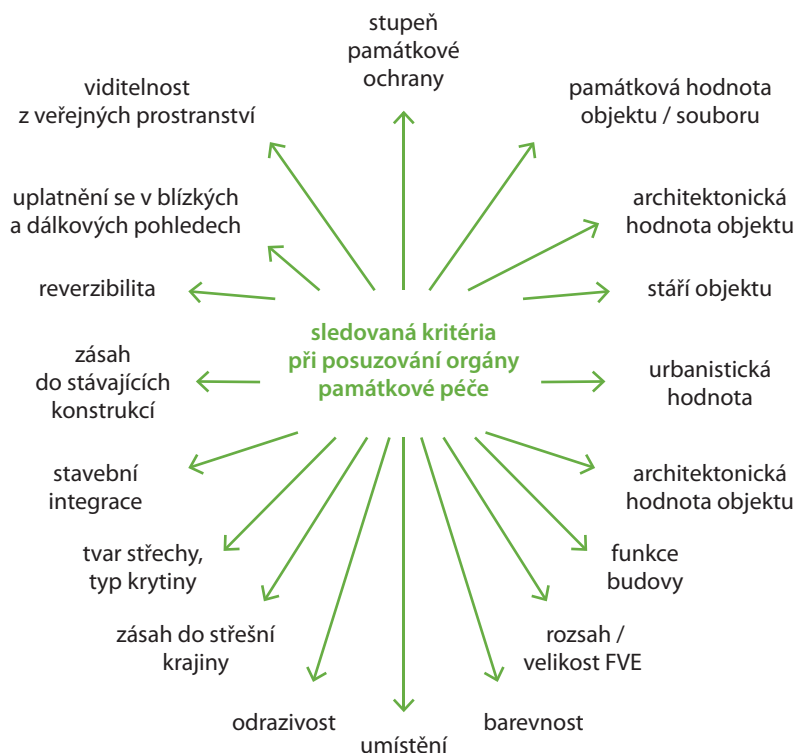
sledovaná kritéria při posuzování orgány památkové péče

stupeň památkové ochrany

památková hodnota objektu / souboru

architektonická hodnota objektu

stáří objektu

urbanistická hodnota

architektonická hodnota objektu

funkce budovy

rozsah / velikost FVE

barevnost

umístění

odrazivost

zásah do střešní krajiny

tvar střechy, typ krytiny

stavební integrace

zásah do stávajících konstrukcí

reverzibilita

uplatnění se v blízkých a dálkových pohledech

viditelnost z veřejných prostranství